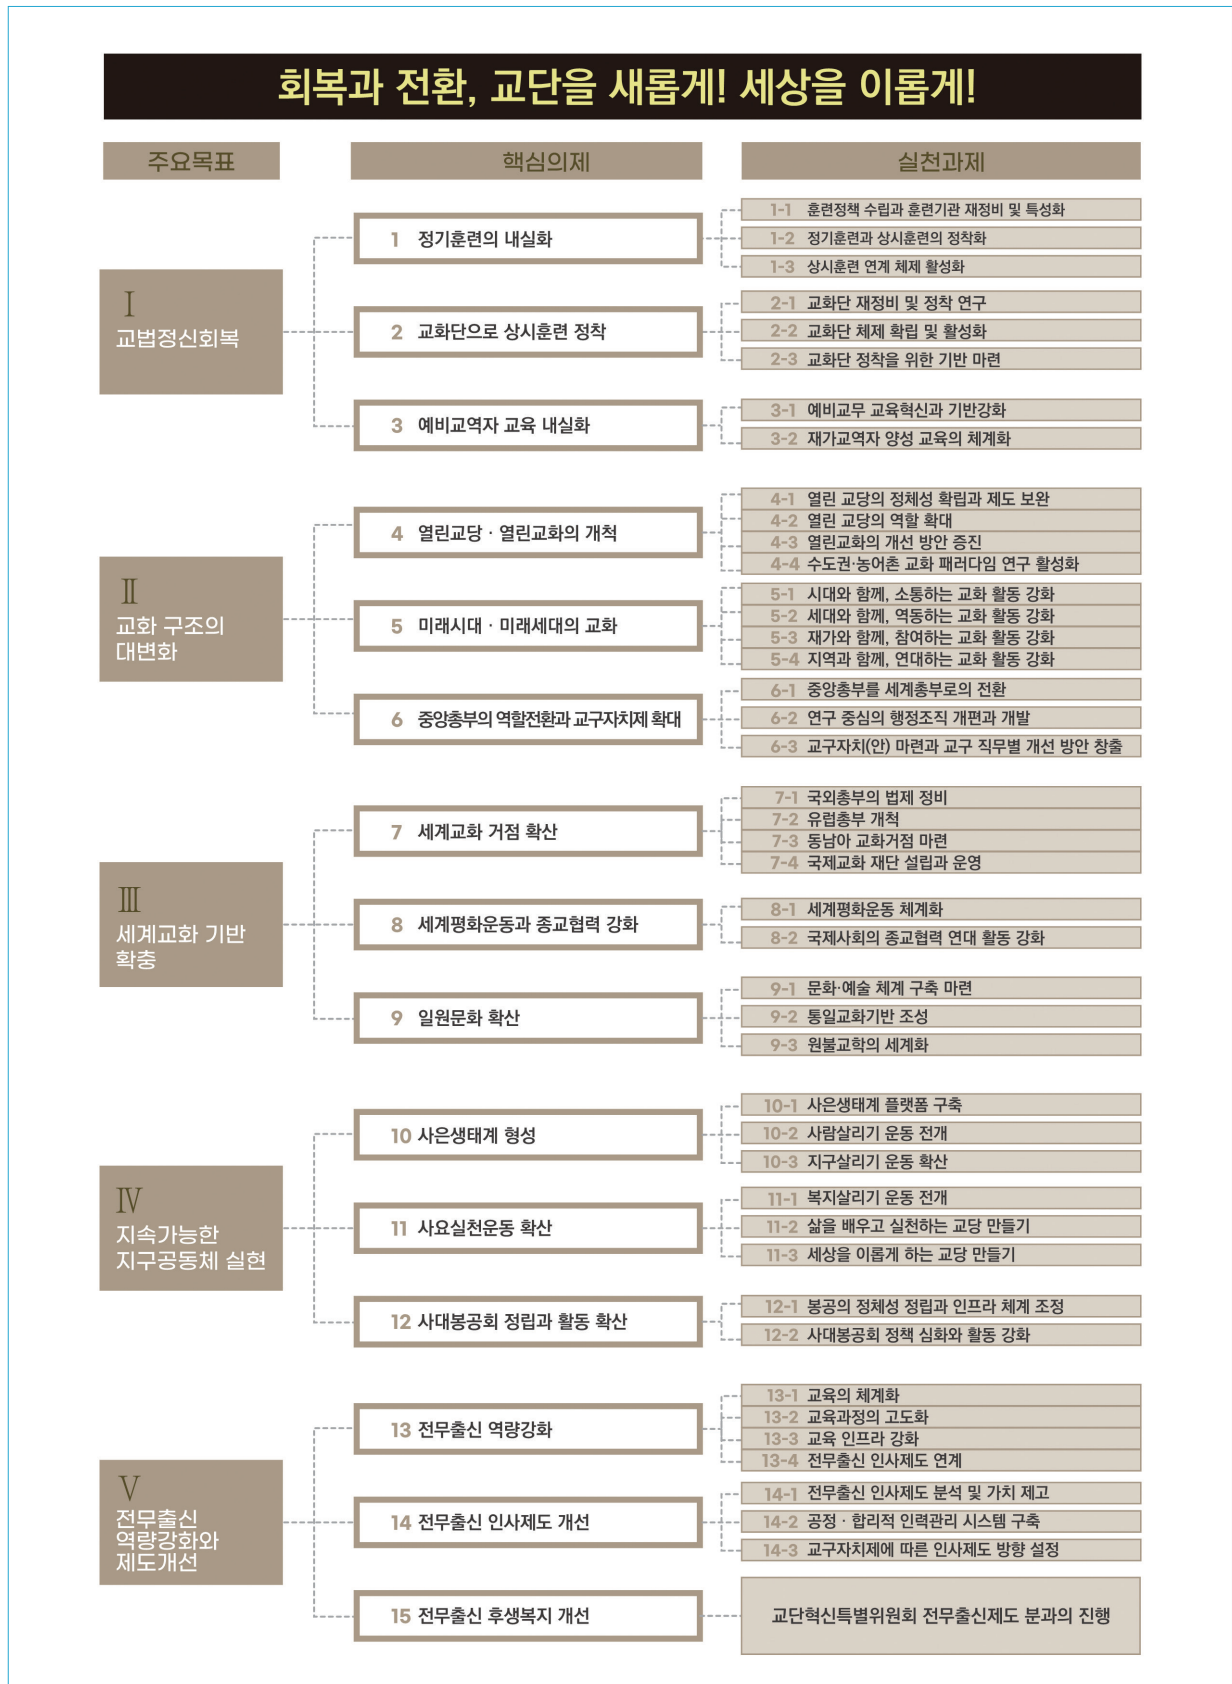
회복과 전환, 교단을 새롭게! 세상을 이롭게!

주요목표

핵심의제

실천과제

Ⅰ 교법정신회복

1 정기훈련의 내실화

1-1 훈련정책 수립과 훈련기관 재정비 및 특성화
1-2 정기훈련과 상시훈련의 정착화
1-3 상시훈련 연계 체제 활성화

2 교화단으로 상시훈련 정착

2-1 교화단 재정비 및 정착 연구
2-2 교화단 체제 확립 및 활성화
2-3 교화단 정착을 위한 기반 마련

3 예비교역자 교육 내실화

3-1 예비교무 교육혁신과 기반강화
3-2 재가교역자 양성 교육의 체계화

Ⅱ 교화 구조의 대변화

4 열린교당 · 열린교화의 개척

4-1 열린 교당의 정체성 확립과 제도 보완
4-2 열린 교당의 역할 확대
4-3 열린교화의 개선 방안 증진
4-4 수도권·농어촌 교화 패러다임 연구 활성화

5 미래시대 · 미래세대의 교화

5-1 시대와 함께, 소통하는 교화 활동 강화
5-2 세대와 함께, 역동하는 교화 활동 강화
5-3 재가와 함께, 참여하는 교화 활동 강화
5-4 지역과 함께, 연대하는 교화 활동 강화

6 중앙총부의 역할전환과 교구자치제 확대

6-1 중앙총부를 세계총부로의 전환
6-2 연구 중심의 행정조직 개편과 개발
6-3 교구자치(안) 마련과 교구 직무별 개선 방안 창출

Ⅲ 세계교화 기반 확충

7 세계교화 거점 확산

7-1 국외총부의 법제 정비
7-2 유럽총부 개척
7-3 동남아 교화거점 마련
7-4 국제교화 재단 설립과 운영

8 세계평화운동과 종교협력 강화

8-1 세계평화운동 체계화
8-2 국제사회의 종교협력 연대 활동 강화

9 일원문화 확산

9-1 문화·예술 체계 구축 마련
9-2 통일교화기반 조성
9-3 원불교학의 세계화

Ⅳ 지속가능한 지구공동체 실현

10 사은생태계 형성

10-1 사은생태계 플랫폼 구축
10-2 사람살리기 운동 전개
10-3 지구살리기 운동 확산

11 사요실천운동 확산

11-1 복지살리기 운동 전개
11-2 삶을 배우고 실천하는 교당 만들기
11-3 세상을 이롭게 하는 교당 만들기

12 사대봉공회 정립과 활동 확산

12-1 봉공의 정체성 정립과 인프라 체계 조정
12-2 사대봉공회 정책 심화와 활동 강화

Ⅴ 전무출신 역량강화와 제도개선

13 전무출신 역량강화

13-1 교육의 체계화
13-2 교육과정의 고도화
13-3 교육 인프라 강화
13-4 전무출신 인사제도 연계

14 전무출신 인사제도 개선

14-1 전무출신 인사제도 분석 및 가치 제고
14-2 공정 · 합리적 인력관리 시스템 구축
14-3 교구자치제에 따른 인사제도 방향 설정

15 전무출신 후생복지 개선

교단혁신특별위원회 전무출신제도 분과의 진행